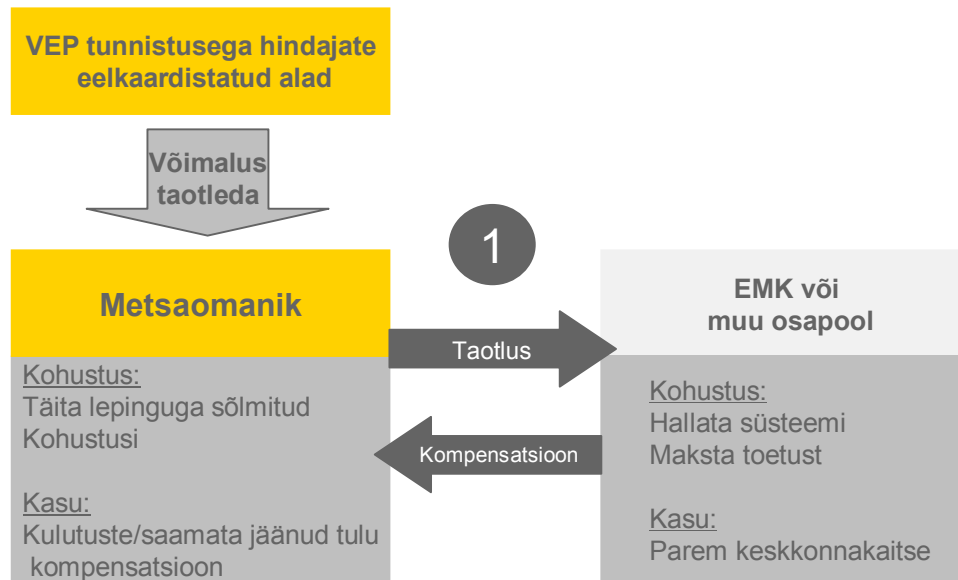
VEP tunnistusega hindajate eelkaardistatud alad

Võimalus taotleda

1

Metsaomanik

Kohustus:
Täita lepinguga sõlmitud Kohustusi

Kasu:
Kulutuste/saamata jäänud tulu kompensatsioon

Taotlus

Kompensatsioon

EMK või muu osapool

Kohustus:
Hallata süsteemi
Maksta toetust

Kasu:
Parem keskkonnakaitse